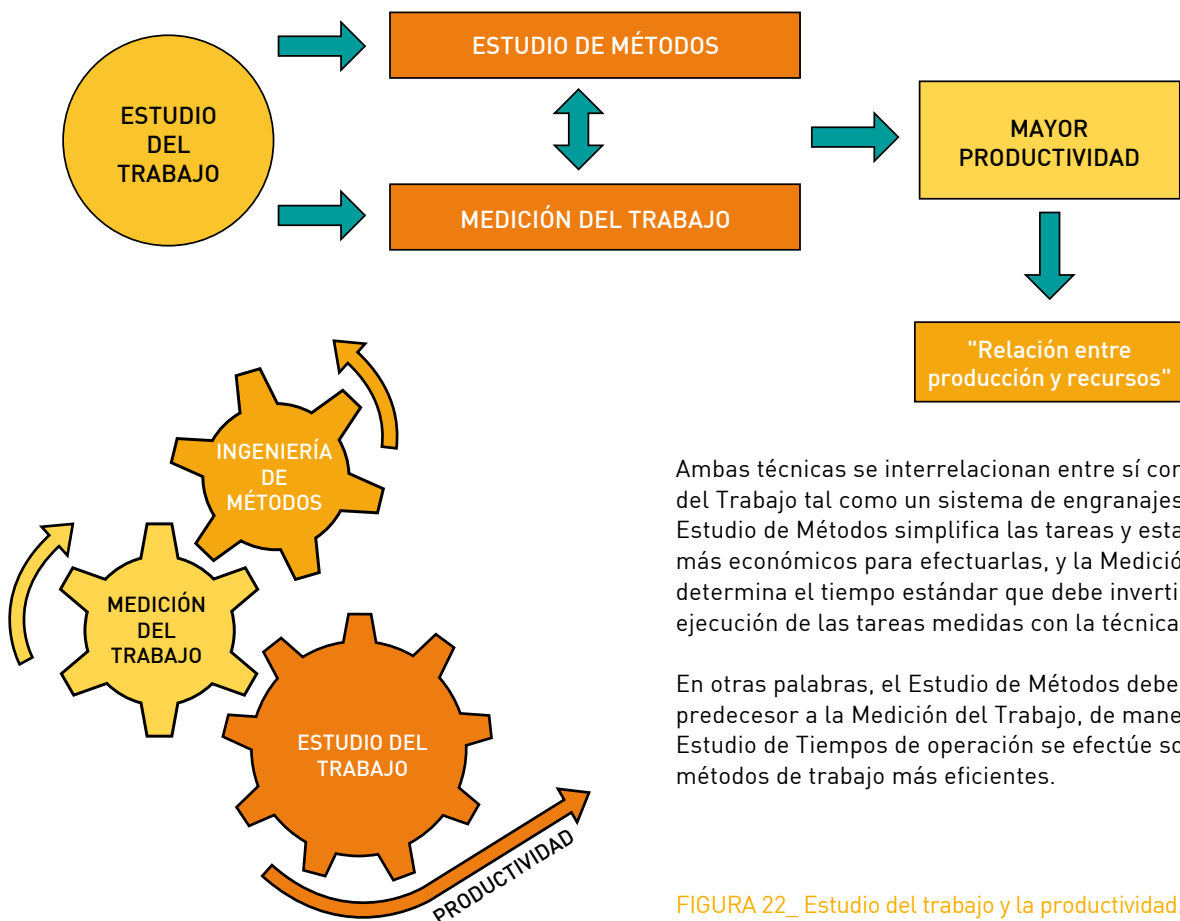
ESTUDIO DEL TRABAJO

ESTUDIO DE MÉTODOS

MEDICIÓN DEL TRABAJO

MAYOR PRODUCTIVIDAD

"Relación entre producción y recursos"

INGENIERÍA DE MÉTODOS

MEDICIÓN DEL TRABAJO

ESTUDIO DEL TRABAJO

PRODUCTIVIDAD

Ambas técnicas se interrelacionan entre sí con del Trabajo tal como un sistema de engranajes Estudio de Métodos simplifica las tareas y esta más económicos para efectuarlas, y la Medició determina el tiempo estándar que debe inverti ejecución de las tareas medidas con la técnica

En otras palabras, el Estudio de Métodos debe predecesor a la Medición del Trabajo, de mane Estudio de Tiempos de operación se efectúe so métodos de trabajo más eficientes.

FIGURA 22_ Estudio del trabajo y la productividad.